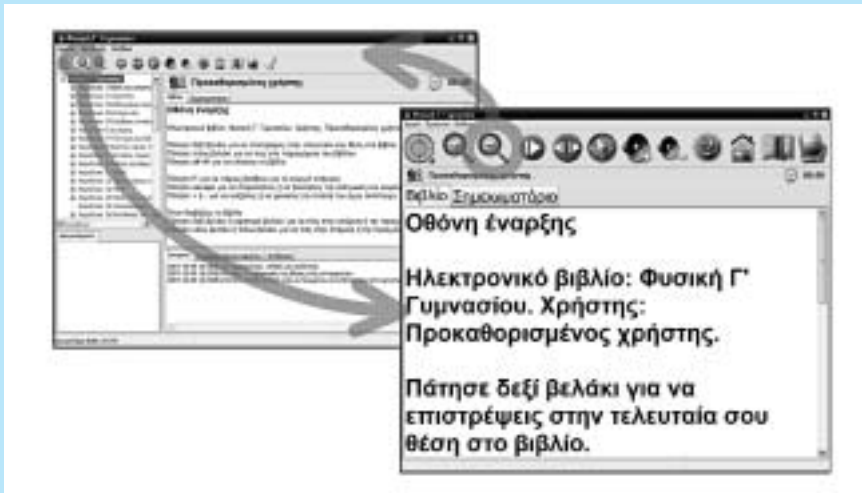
Προκαθορισμένος χρήστης

Βιβλίο Σημειωματάριο

Οθόνη έναρξης

Ηλεκτρονικό βιβλίο: Φυσική Γ' Γυμνασίου. Χρήστης: Προκαθορισμένος χρήστης.

Πάτησε δεξί βελάκι για να επιστρέψεις στην τελευταία σου θέση στο βιβλίο.